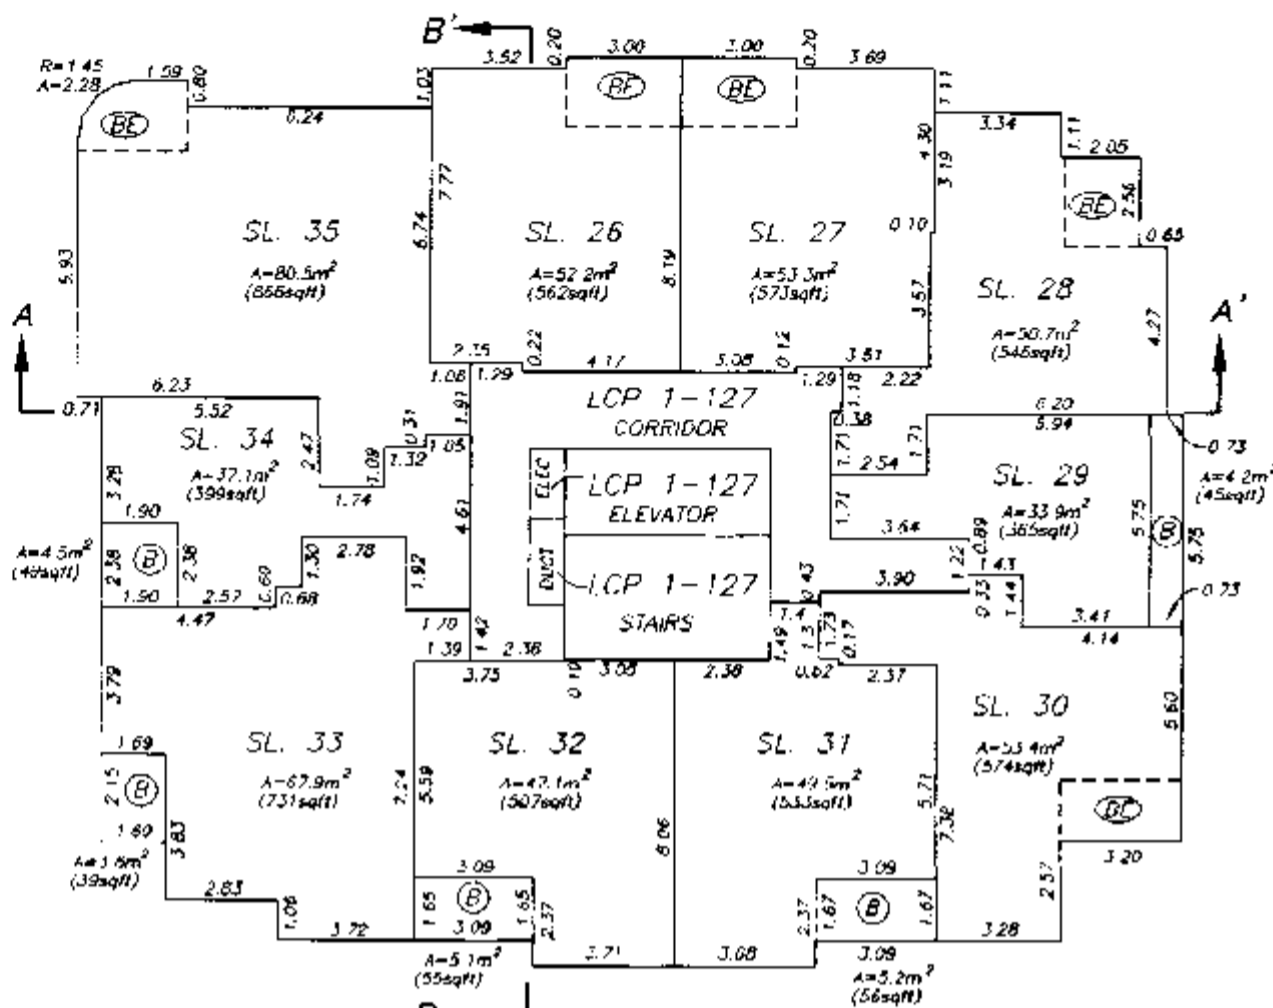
B'
R=1.45
A=2.28
1.59
0.80
BE
0.24
1.03
3.52
0.20
3.00
3.00
0.20
3.69
BE
BE
1.11
3.34
1.11
2.05
4.30
3.19
BE
2.56
0.10
0.65
SL. 35
A=80.5m²
(866sqft)
7.77
6.74
5.93
SL. 26
A=52.2m²
(562sqft)
8.19
SL. 27
A=53.3m²
(573sqft)
3.57
SL. 28
A=50.7m²
(546sqft)
4.27
A
A'
2.35
0.22
4.17
5.08
0.12
3.81
1.06
1.29
1.29
3.18
2.22
6.23
0.71
5.52
SL. 34
A=37.1m²
(399sqft)
2.47
1.09
0.31
1.32
1.05
1.91
1.74
LCP 1-127
CORRIDOR
ELEC
LCP 1-127
ELEVATOR
DUCT
LCP 1-127
STAIRS
0.38
6.20
5.94
1.71
1.71
2.54
SL. 29
A=33.9m²
(365sqft)
1.71
3.64
0.89
5.75
B
5.75
0.73
A=4.2m²
(45sqft)
0.73
3.29
1.90
B
2.38
2.38
A=4.5m²
(48sqft)
1.90
2.57
0.60
0.68
1.30
2.78
1.92
4.61
4.47
1.70
1.42
1.39
2.38
0.43
3.90
1.22
1.43
0.33
1.44
3.41
4.14
1.4
1.5
1.73
0.17
1.49
3.79
3.75
0.10
3.08
2.38
0.62
2.37
SL. 30
A=53.4m²
(574sqft)
5.60
SL. 33
A=67.9m²
(731sqft)
1.69
2.15
B
1.69
3.83
A=3.6m²
(39sqft)
2.24
5.59
SL. 32
A=47.1m²
(507sqft)
8.06
SL. 31
A=49.5m²
(533sqft)
5.71
7.32
BE
3.20
2.57
2.83
1.06
3.72
3.09
1.65
B
1.65
3.09
2.37
A=5.1m²
(55sqft)
3.71
3.08
2.37
1.67
3.09
B
1.67
3.09
A=5.2m²
(56sqft)
3.28